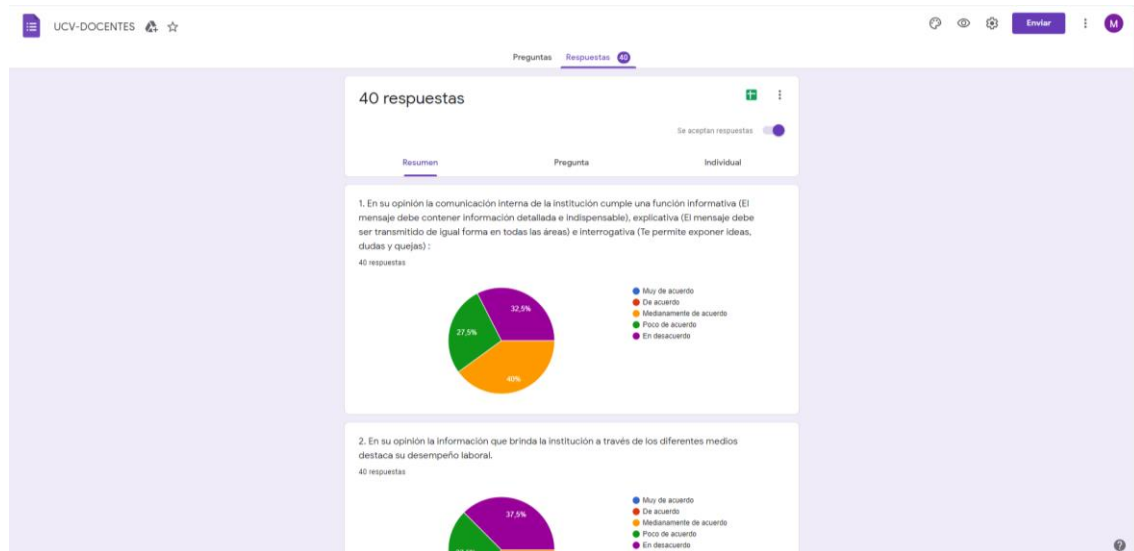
UCV-DOCENTES

Enviar

M

Preguntas Respuestas 40

40 respuestas

Se aceptan respuestas

Resumen Pregunta Individual

1. En su opinión la comunicación interna de la institución cumple una función informativa (El mensaje debe contener información detallada e indispensable), explicativa (El mensaje debe ser transmitido de igual forma en todas las áreas) e interrogativa (Te permite exponer ideas, dudas y quejas) :

40 respuestas

32,5%
27,5%
40%

Muy de acuerdo
De acuerdo
Medianamente de acuerdo
Poco de acuerdo
En desacuerdo

2. En su opinión la información que brinda la institución a través de los diferentes medios destaca su desempeño laboral.

40 respuestas

37,5%
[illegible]

Muy de acuerdo
De acuerdo
Medianamente de acuerdo
Poco de acuerdo
En desacuerdo

?